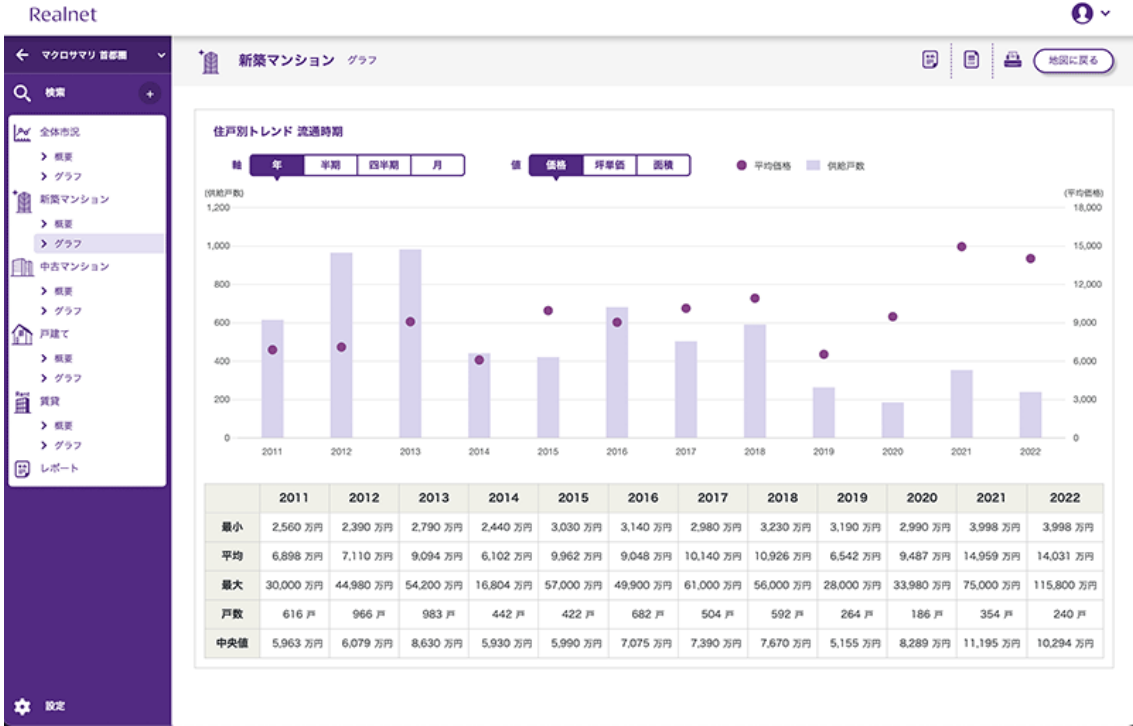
Realnet

← マクロサマリ 首都圏

検索

全体市況
> 概要
> グラフ
新築マンション
> 概要
> グラフ
中古マンション
> 概要
> グラフ
戸建て
> 概要
> グラフ
賃貸
> 概要
> グラフ
レポート

設定

新築マンション グラフ

地図に戻る

住戸別トレンド 流通時期

軸 年 半期 四半期 月

値 価格 坪単価 面積

平均価格 供給戸数

(供給戸数)
1,200
1,000
800
600
400
200
0

(平均価格)
18,000
15,000
12,000
9,000
6,000
3,000
0

2011 2012 2013 2014 2015 2016 2017 2018 2019 2020 2021 2022

| | 2011 | 2012 | 2013 | 2014 | 2015 | 2016 | 2017 | 2018 | 2019 | 2020 | 2021 | 2022 |
|---|---|---|---|---|---|---|---|---|---|---|---|---|
| 最小 | 2,560 万円 | 2,390 万円 | 2,790 万円 | 2,440 万円 | 3,030 万円 | 3,140 万円 | 2,980 万円 | 3,230 万円 | 3,190 万円 | 2,990 万円 | 3,998 万円 | 3,998 万円 |
| 平均 | 6,898 万円 | 7,110 万円 | 9,094 万円 | 6,102 万円 | 9,962 万円 | 9,048 万円 | 10,140 万円 | 10,926 万円 | 6,542 万円 | 9,487 万円 | 14,959 万円 | 14,031 万円 |
| 最大 | 30,000 万円 | 44,980 万円 | 54,200 万円 | 16,804 万円 | 57,000 万円 | 49,900 万円 | 61,000 万円 | 56,000 万円 | 28,000 万円 | 33,980 万円 | 75,000 万円 | 115,800 万円 |
| 戸数 | 616 戸 | 966 戸 | 983 戸 | 442 戸 | 422 戸 | 682 戸 | 504 戸 | 592 戸 | 264 戸 | 186 戸 | 354 戸 | 240 戸 |
| 中央値 | 5,963 万円 | 6,079 万円 | 8,630 万円 | 5,930 万円 | 5,990 万円 | 7,075 万円 | 7,390 万円 | 7,670 万円 | 5,155 万円 | 8,289 万円 | 11,195 万円 | 10,294 万円 |